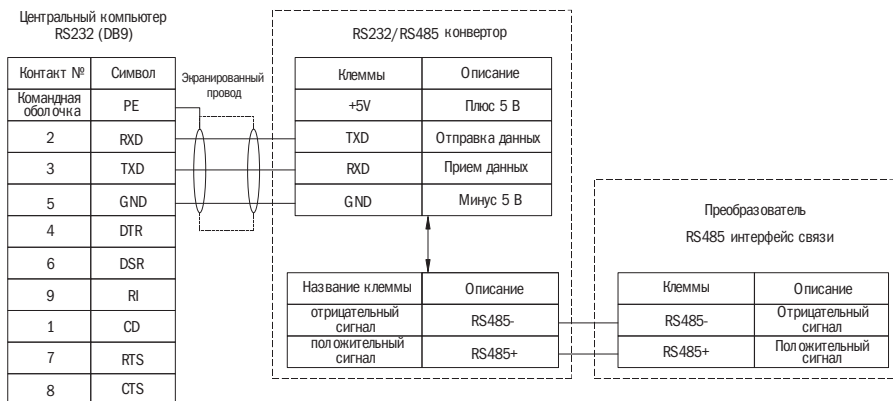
Центральный компьютер RS232 (DB9)

| Контакт № | Символ |
|---|---|
| Командная оболочка | PE |
| 2 | RXD |
| 3 | TXD |
| 5 | GND |
| 4 | DTR |
| 6 | DSR |
| 9 | RI |
| 1 | CD |
| 7 | RTS |
| 8 | CTS |

Экранированный провод

RS232/RS485 конвертор

| Клеммы | Описание |
|---|---|
| +5V | Плюс 5 В |
| TXD | Отправка данных |
| RXD | Прием данных |
| GND | Минус 5 В |

| Название клеммы | Описание |
|---|---|
| отрицательный сигнал | RS485- |
| положительный сигнал | RS485+ |

Преобразователь RS485 интерфейс связи

| Клеммы | Описание |
|---|---|
| RS485- | Отрицательный сигнал |
| RS485+ | Положительный сигнал |